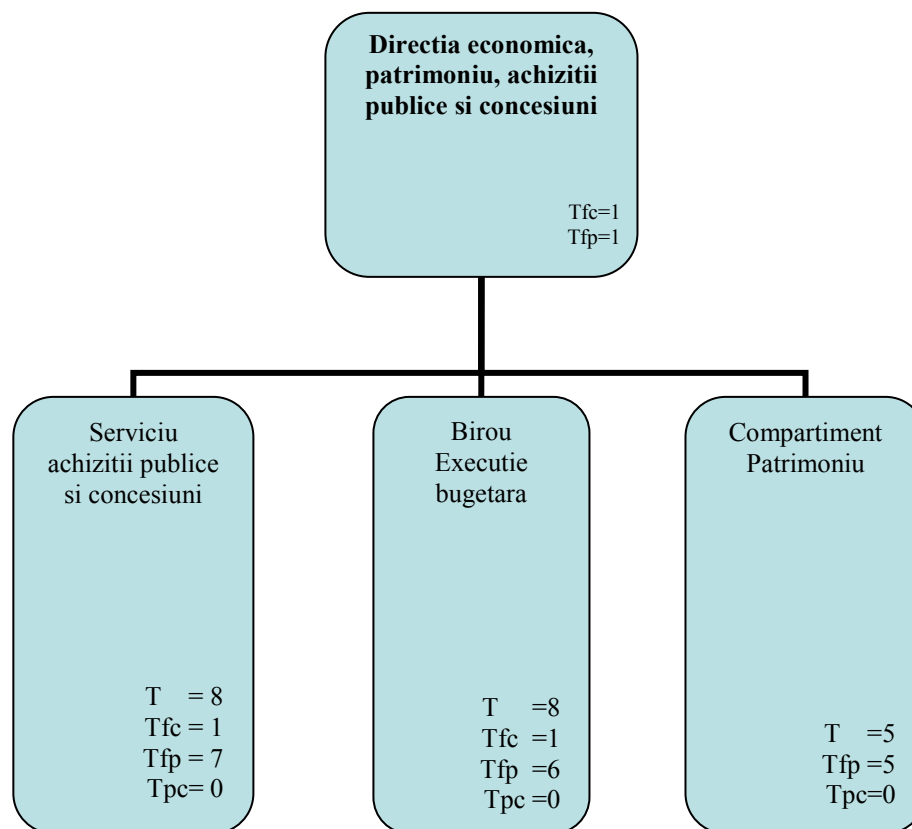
Directia economica, patrimoniu, achizitii publice si concesiuni

Tfc=1
Tfp=1

Serviciu achizitii publice si concesiuni

T = 8
Tfc = 1
Tfp = 7
Tpc= 0

Birou Executie bugetara

T =8
Tfc =1
Tfp =6
Tpc =0

Compartiment Patrimoniu

T =5
Tfp =5
Tpc=0